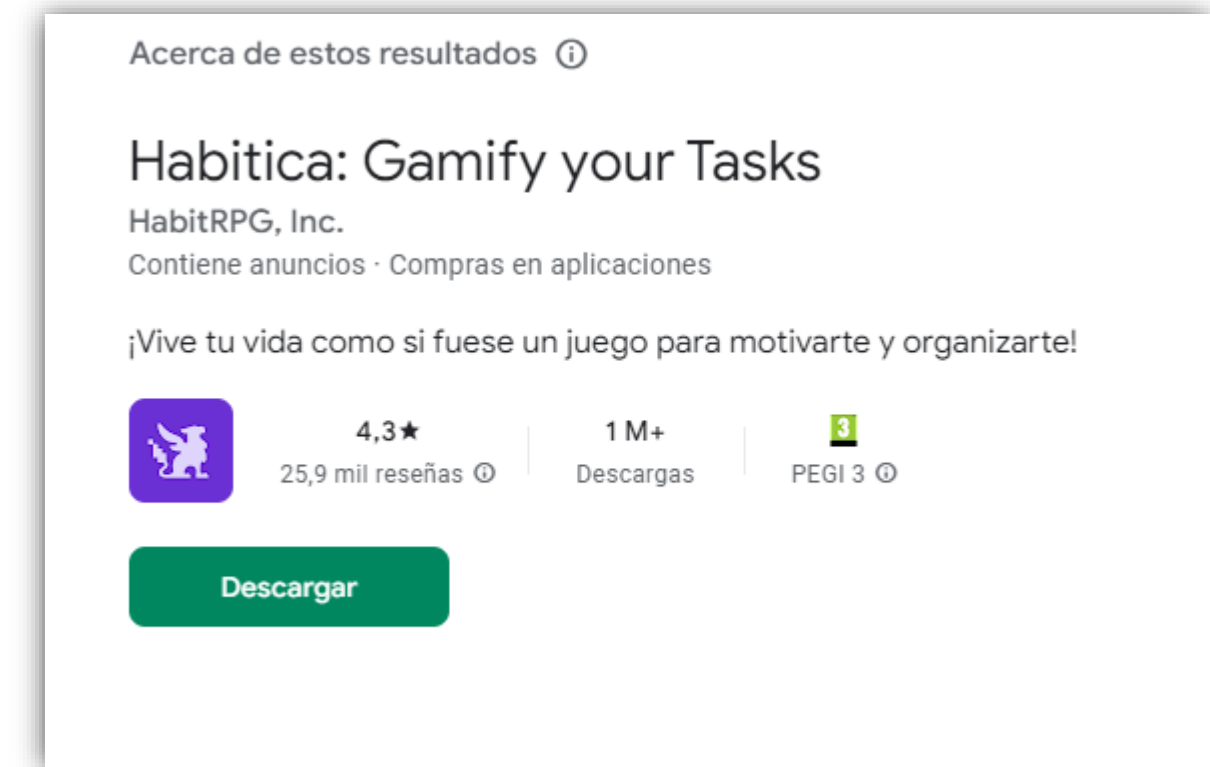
Acerca de estos resultados ⓘ

Habitica: Gamify your Tasks

HabitRPG, Inc.

Contiene anuncios · Compras en aplicaciones

¡Vive tu vida como si fuese un juego para motivarte y organizarte!

4,3★
25,9 mil reseñas ⓘ

1 M+
Descargas

3
PEGI 3 ⓘ

Descargar